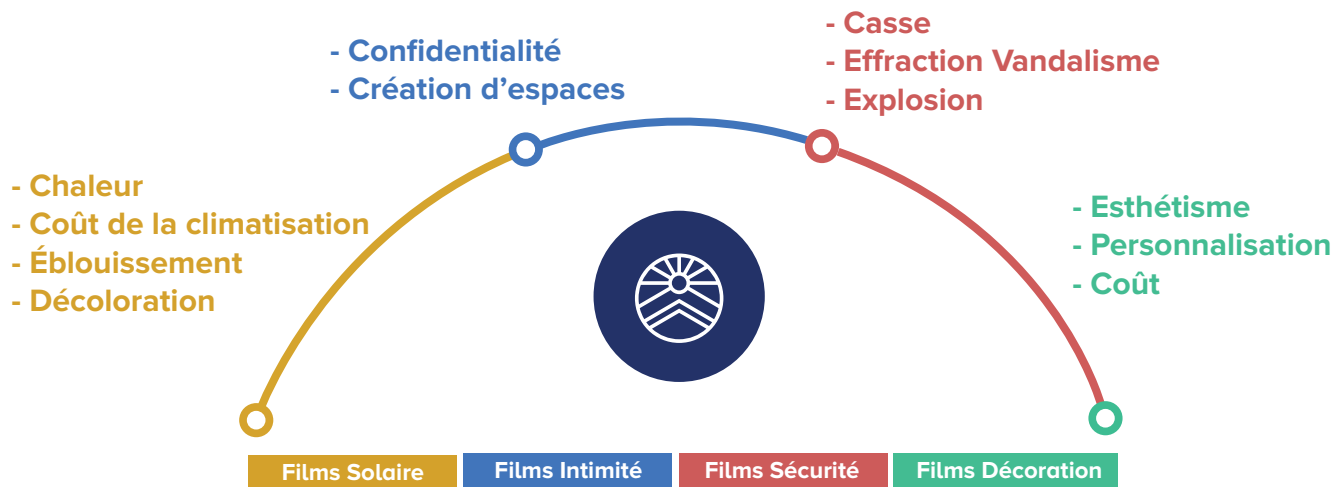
- Confidentialité
- Création d'espaces

- Casse
- Effraction Vandalisme
- Explosion

- Chaleur
- Coût de la climatisation
- Éblouissement
- Décoloration

- Esthétisme
- Personnalisation
- Coût

Films Solaire
Films Intimité
Films Sécurité
Films Décoration